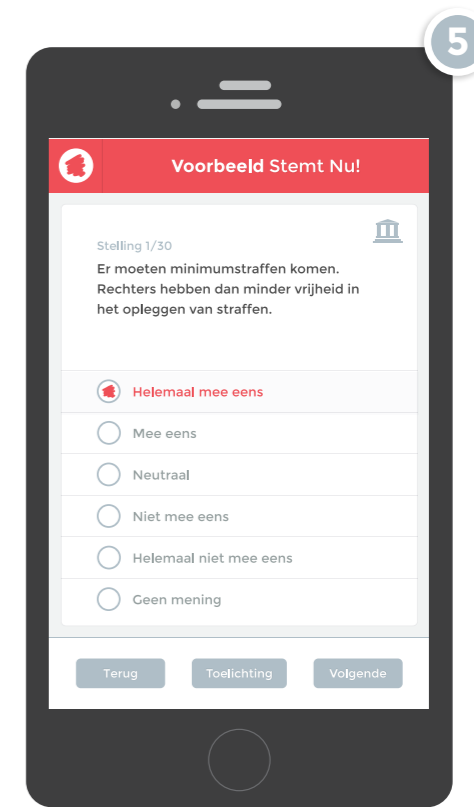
5

Voorbeeld Stemt Nu!

Stelling 1/30

Er moeten minimumstraffen komen. Rechters hebben dan minder vrijheid in het opleggen van straffen.

Helemaal mee eens

Mee eens

Neutraal

Niet mee eens

Helemaal niet mee eens

Geen mening

Terug

Toelichting

Volgende